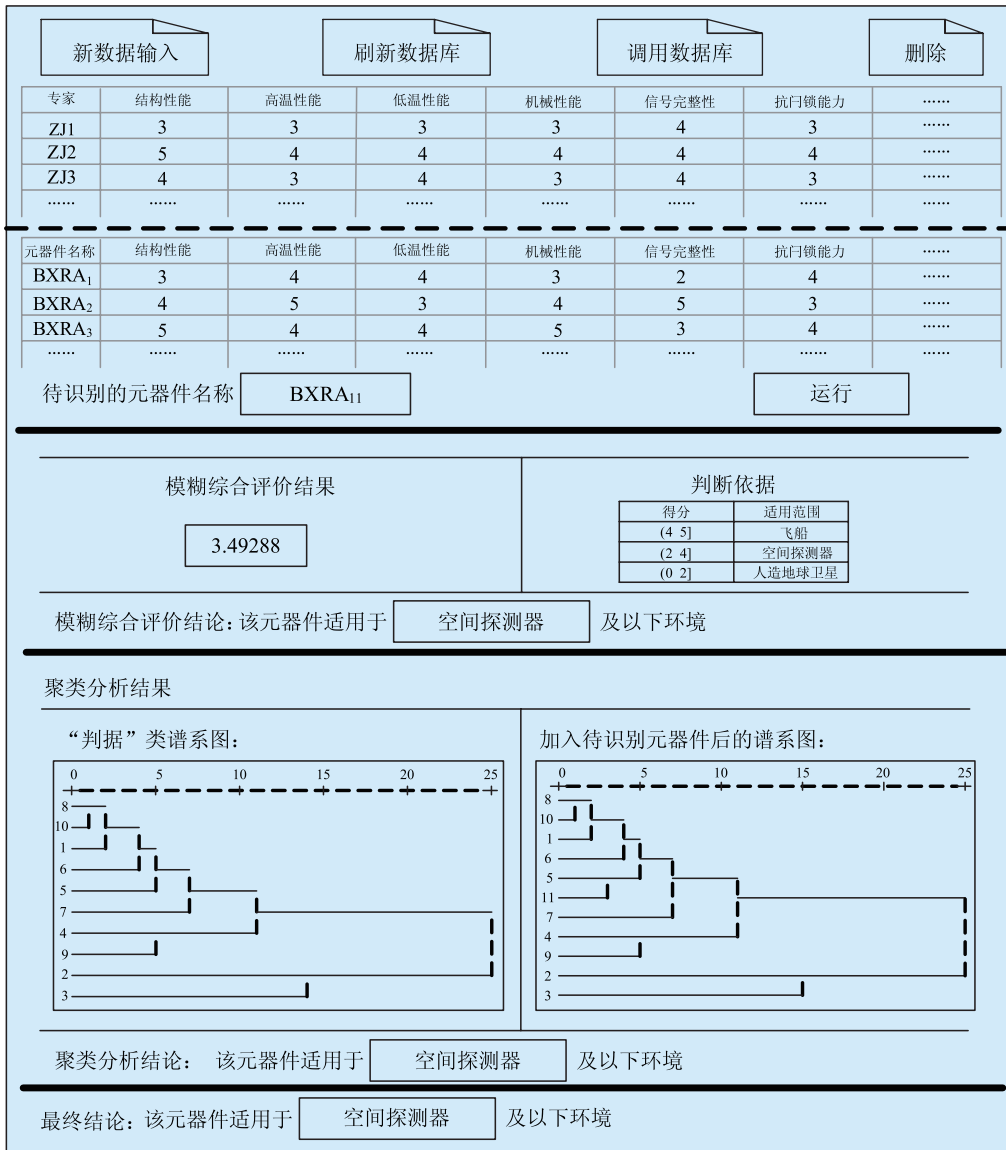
新数据输入　刷新数据库　调用数据库　删除

| 专家 | 结构性能 | 高温性能 | 低温性能 | 机械性能 | 信号完整性 | 抗闩锁能力 | …… |
|---|---|---|---|---|---|---|---|
| ZJ1 | 3 | 3 | 3 | 3 | 4 | 3 | …… |
| ZJ2 | 5 | 4 | 4 | 4 | 4 | 4 | …… |
| ZJ3 | 4 | 3 | 4 | 3 | 4 | 3 | …… |
| …… | …… | …… | …… | …… | …… | …… | …… |

| 元器件名称 | 结构性能 | 高温性能 | 低温性能 | 机械性能 | 信号完整性 | 抗闩锁能力 | …… |
|---|---|---|---|---|---|---|---|
| BXRA$_1$ | 3 | 4 | 4 | 3 | 2 | 4 | …… |
| BXRA$_2$ | 4 | 5 | 3 | 4 | 5 | 3 | …… |
| BXRA$_3$ | 5 | 4 | 4 | 5 | 3 | 4 | …… |
| …… | …… | …… | …… | …… | …… | …… | …… |

待识别的元器件名称　BXRA$_{11}$　运行

模糊综合评价结果

3.49288

判断依据

| 得分 | 适用范围 |
|---|---|
| (4 5] | 飞船 |
| (2 4] | 空间探测器 |
| (0 2] | 人造地球卫星 |

模糊综合评价结论：该元器件适用于　空间探测器　及以下环境

聚类分析结果

“判据”类谱系图：

0 5 10 15 20 25

8
10
1
6
5
7
4
9
2
3

加入待识别元器件后的谱系图：

0 5 10 15 20 25

8
10
1
6
5
11
7
4
9
2
3

聚类分析结论：　该元器件适用于　空间探测器　及以下环境

最终结论：该元器件适用于　空间探测器　及以下环境